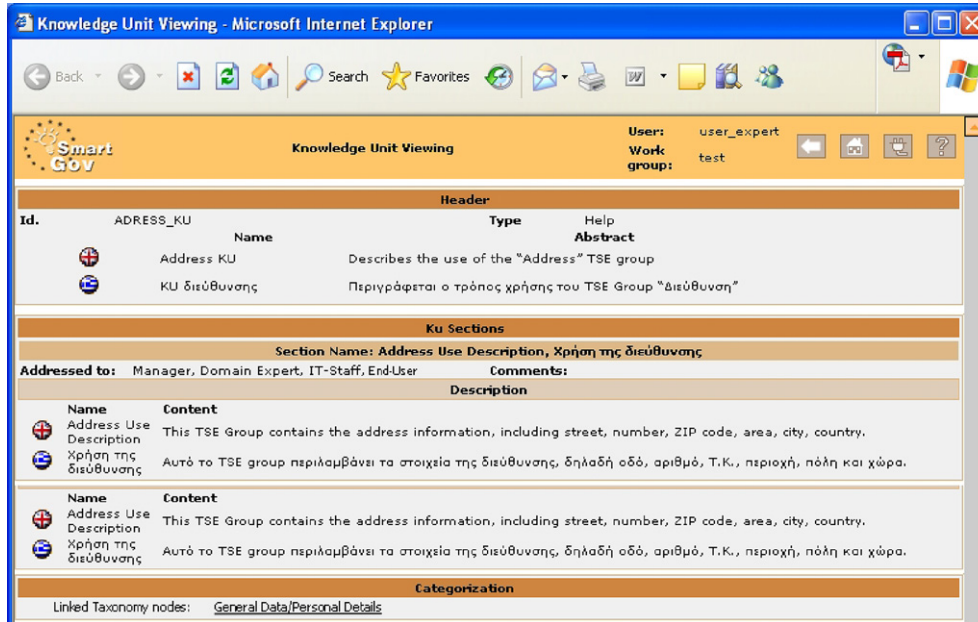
Knowledge Unit Viewing - Microsoft Internet Explorer

Back Search Favorites

Smart Gov

Knowledge Unit Viewing

User: user_expert
Work group: test

Header

Id. ADRESS_KU Type Help

| | Name | Abstract |
|---|---|---|
| | Address KU | Describes the use of the "Address" TSE group |
| | KU διεύθυνσης | Περιγράφεται ο τρόπος χρήσης του TSE Group "Διεύθυνση" |

Ku Sections

Section Name: Address Use Description, Χρήση της διεύθυνσης

Addressed to: Manager, Domain Expert, IT-Staff, End-User Comments:

Description

| Name | Content |
|---|---|
| Address Use Description | This TSE Group contains the address information, including street, number, ZIP code, area, city, country. |
| Χρήση της διεύθυνσης | Αυτό το TSE group περιλαμβάνει τα στοιχεία της διεύθυνσης, δηλαδή οδό, αριθμό, Τ.Κ., περιοχή, πόλη και χώρα. |

| Name | Content |
|---|---|
| Address Use Description | This TSE Group contains the address information, including street, number, ZIP code, area, city, country. |
| Χρήση της διεύθυνσης | Αυτό το TSE group περιλαμβάνει τα στοιχεία της διεύθυνσης, δηλαδή οδό, αριθμό, Τ.Κ., περιοχή, πόλη και χώρα. |

Categorization

Linked Taxonomy nodes: General Data/Personal Details